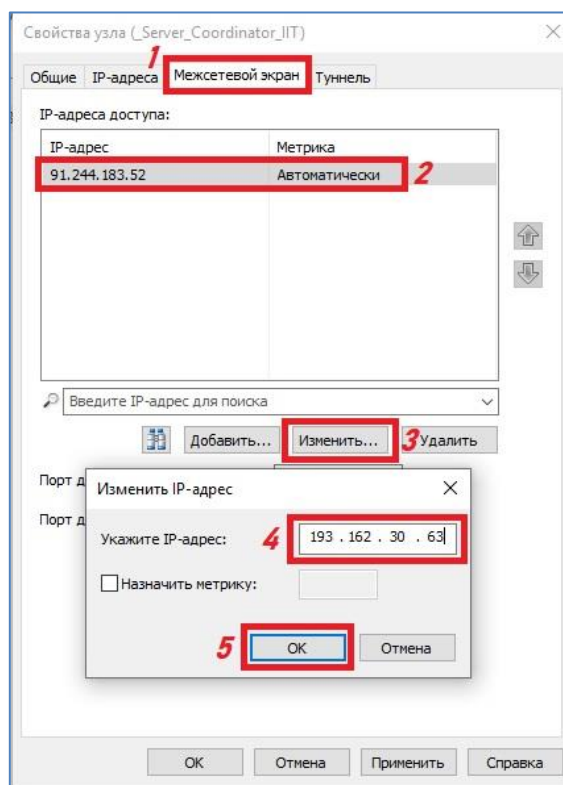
Свойства узла (_Server_Coordinator_IIT)

1

Общие | IP-адреса | Межсетевой экран | Туннель

IP-адреса доступа:

| IP-адрес | Метрика |
|---|---|
| 91.244.183.52 | Автоматически |

2

Введите IP-адрес для поиска

Добавить... | Изменить... | 3 | Удалить

Порт д

Порт д

Изменить IP-адрес

Укажите IP-адрес: 4 193 . 162 . 30 . 63

Назначить метрику:

5 OK | Отмена

OK | Отмена | Применить | Справка